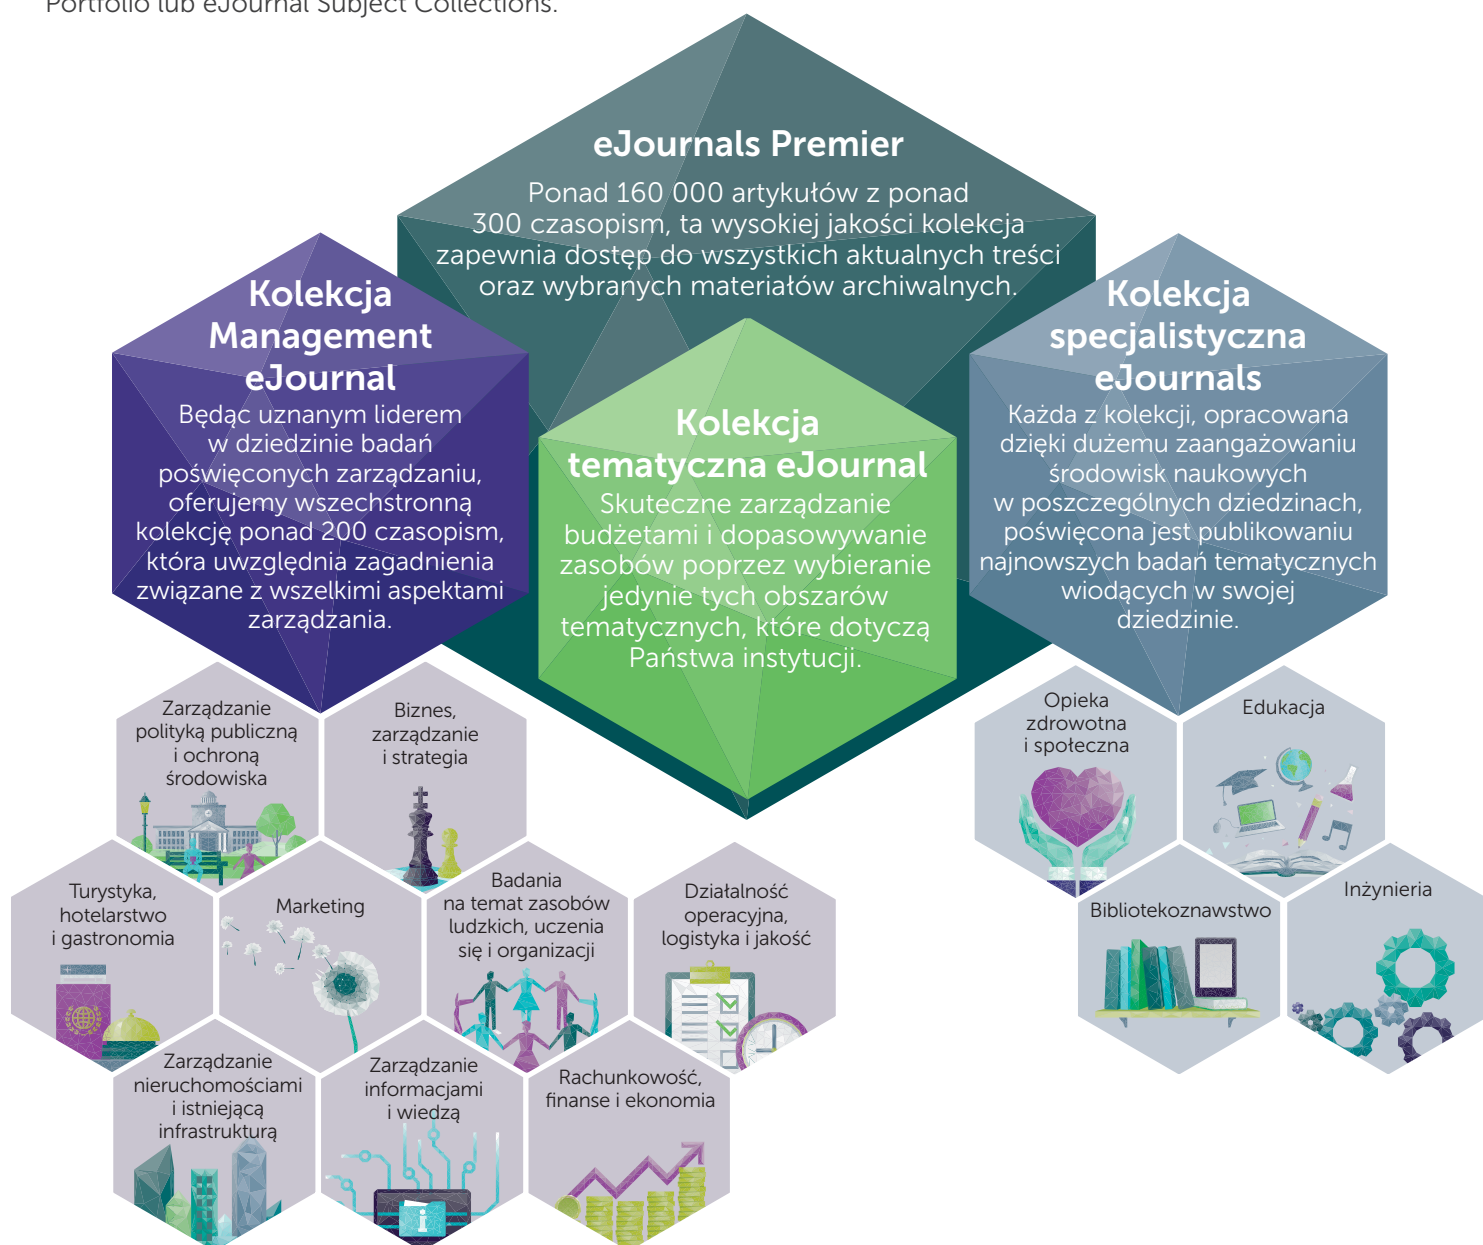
Portfolio lub eJournal Subject Collections.

eJournals Premier

Ponad 160 000 artykułów z ponad 300 czasopism, ta wysokiej jakości kolekcja zapewnia dostęp do wszystkich aktualnych treści oraz wybranych materiałów archiwalnych.

Kolekcja Management eJournal

Będąc uznanym liderem w dziedzinie badań poświęconych zarządzaniu, oferujemy wszechstronną kolekcję ponad 200 czasopism, która uwzględnia zagadnienia związane z wszelkimi aspektami zarządzania.

Kolekcja tematyczna eJournal

Skuteczne zarządzanie budżetami i dopasowywanie zasobów poprzez wybieranie jedynie tych obszarów tematycznych, które dotyczą Państwa instytucji.

Kolekcja specjalistyczna eJournals

Każda z kolekcji, opracowana dzięki dużemu zaangażowaniu środowisk naukowych w poszczególnych dziedzinach, poświęcona jest publikowaniu najnowszych badań tematycznych wiodących w swojej dziedzinie.

Zarządzanie polityką publiczną i ochroną środowiska

Biznes, zarządzanie i strategia

Turystyka, hotelarstwo i gastronomia

Marketing

Badania na temat zasobów ludzkich, uczenia się i organizacji

Działalność operacyjna, logistyka i jakość

Zarządzanie nieruchomościami i istniejącą infrastrukturą

Zarządzanie informacjami i wiedzą

Rachunkowość, finanse i ekonomia

Opieka zdrowotna i społeczna

Edukacja

Bibliotekoznawstwo

Inżynieria